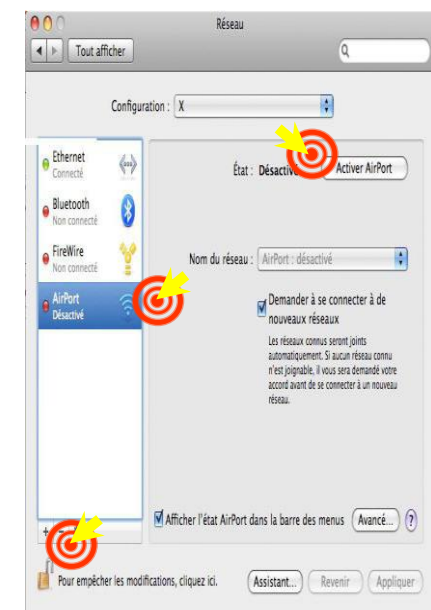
Réseau

Tout afficher

Configuration : X

Ethernet
Connecté

Bluetooth
Non connecté

FireWire
Non connecté

AirPort
Désactivé

État : Désactivé

Activer AirPort

Nom du réseau : AirPort : désactivé

Demander à se connecter à de nouveaux réseaux

Les réseaux connus seront joints automatiquement. Si aucun réseau connu n'est joignable, il vous sera demandé votre accord avant de se connecter à un nouveau réseau.

+

Afficher l'état AirPort dans la barre des menus

Avancé...

?

Pour empêcher les modifications, cliquez ici.

Assistant...

Revenir

Appliquer